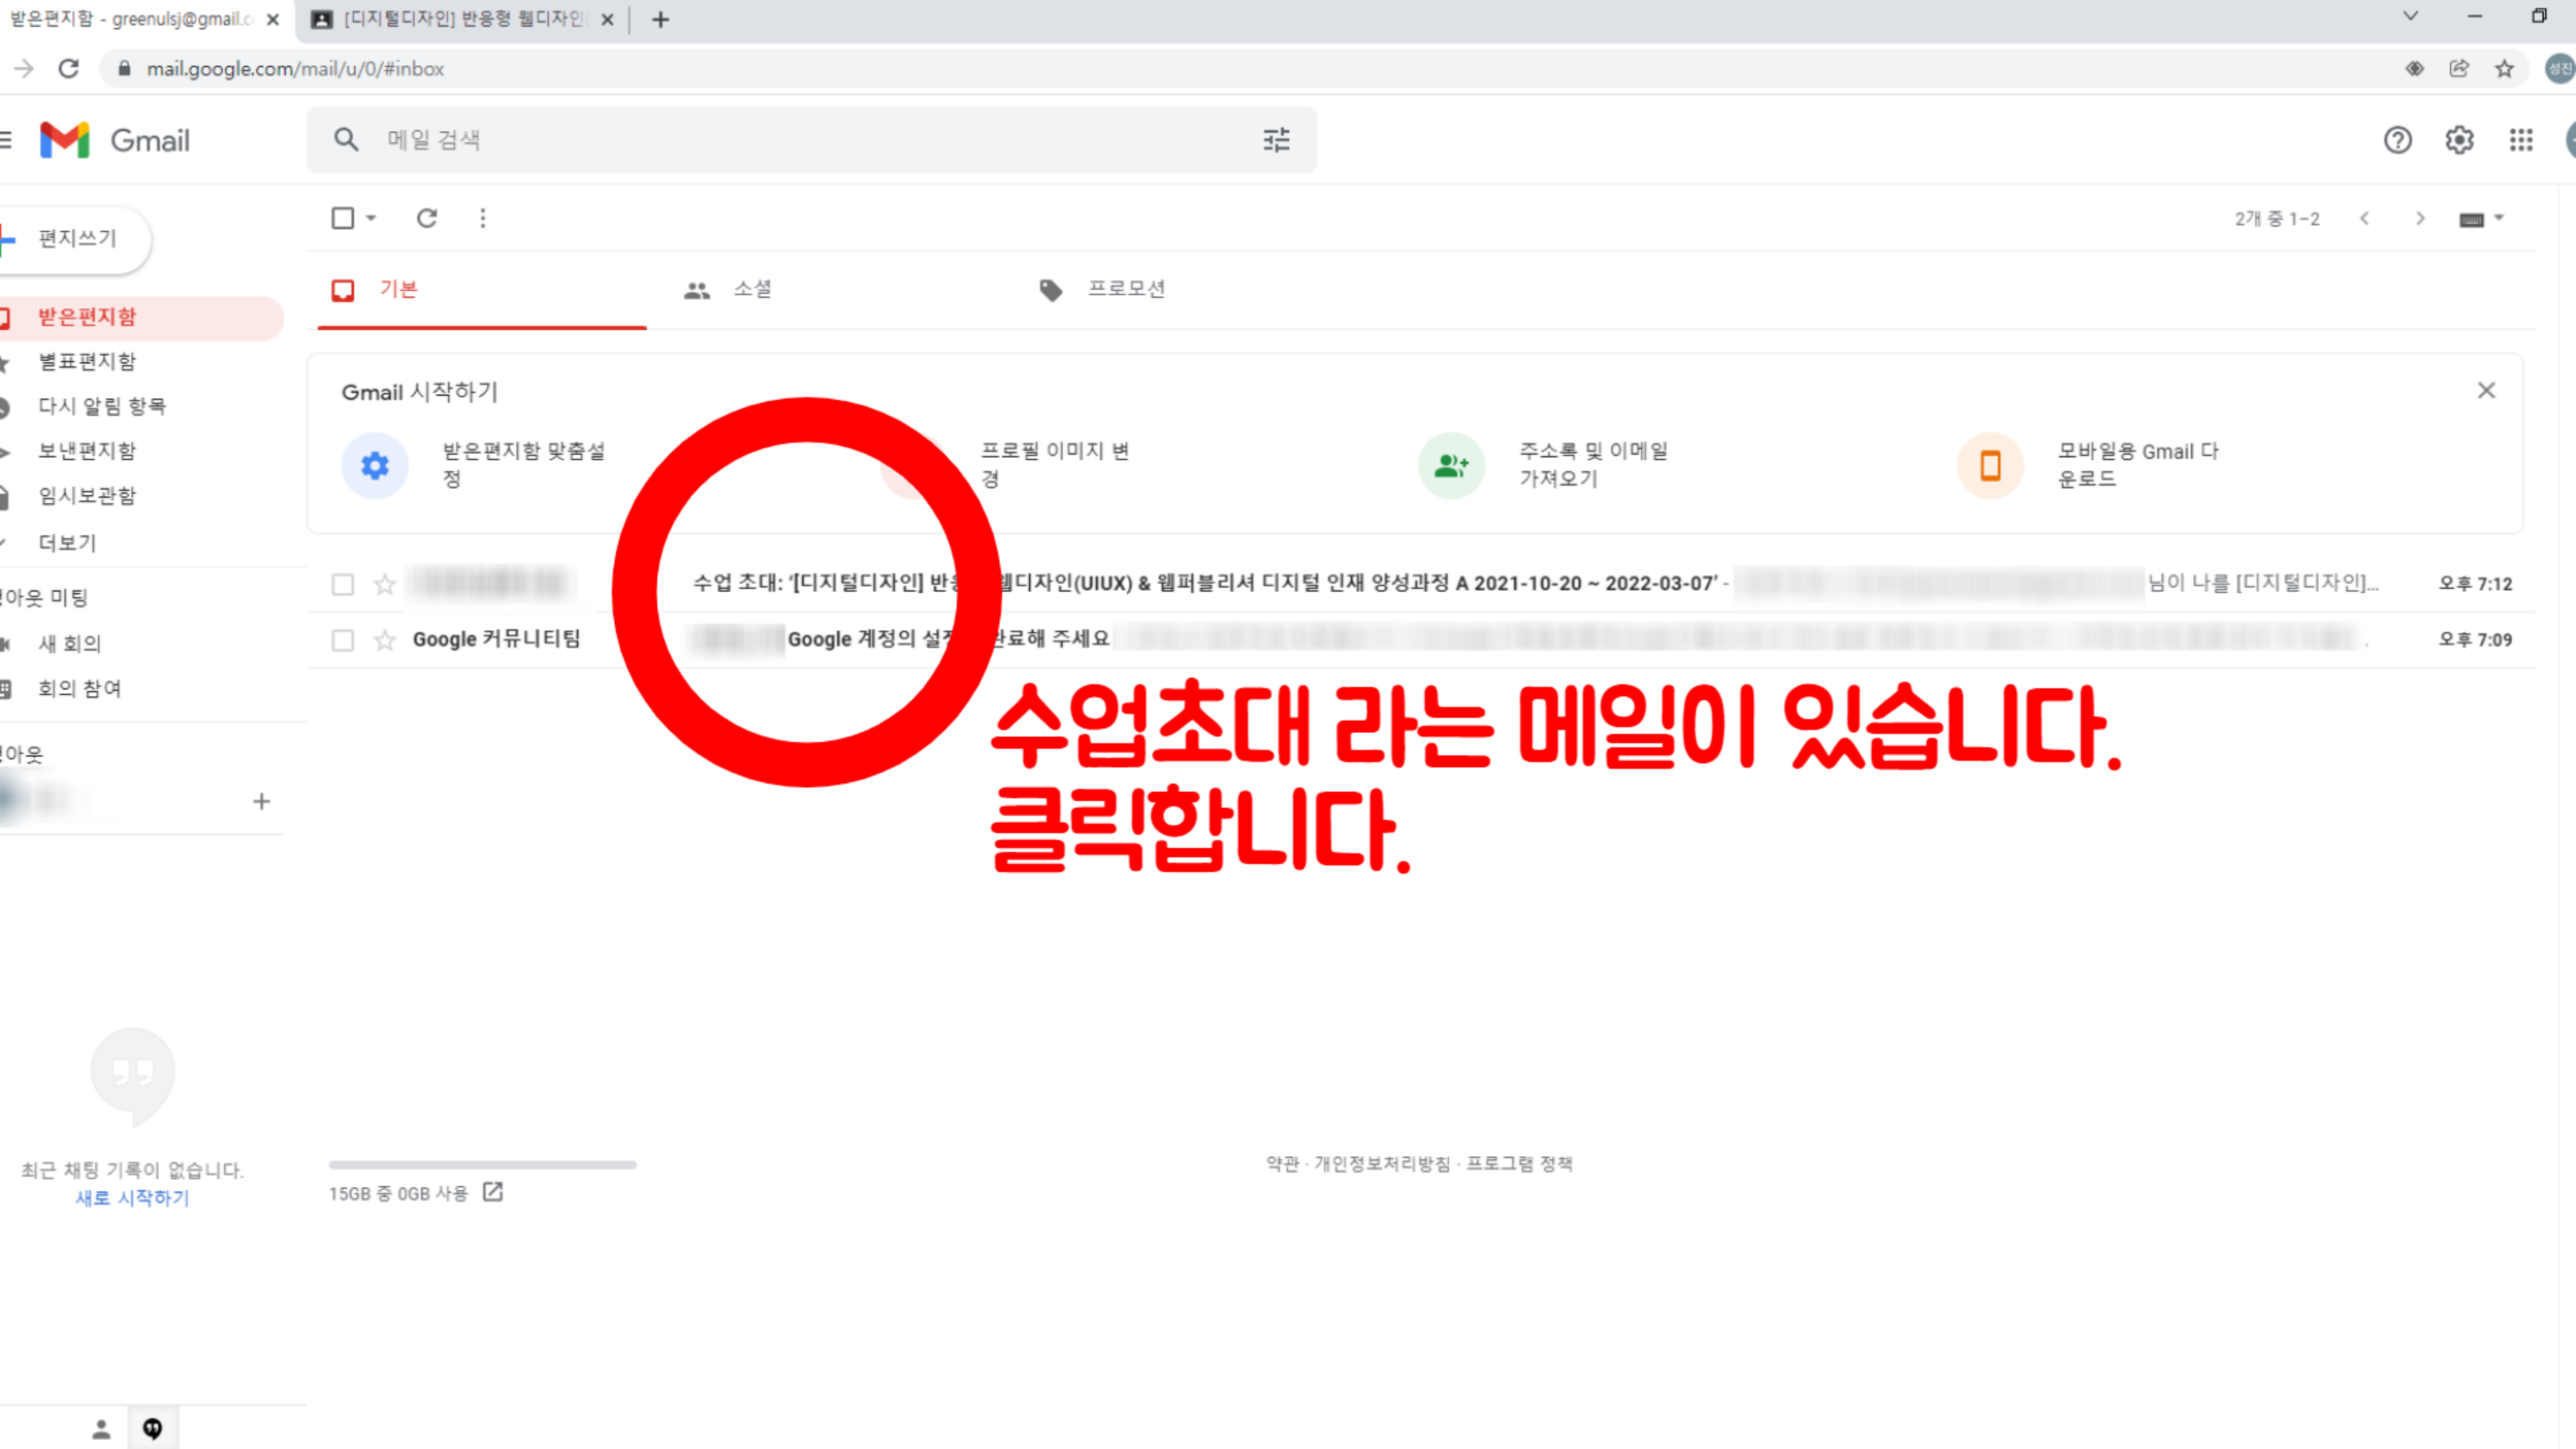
받은편지함 - greenulsj@gmail.c ×
[디지털디자인] 반응형 웹디자인 ×
+

mail.google.com/mail/u/0/#inbox

Gmail

메일 검색

편지쓰기

받은편지함
별표편지함
다시 알림 항목
보낸편지함
임시보관함
더보기

아웃 미팅
새 회의
회의 참여

아웃

+

최근 채팅 기록이 없습니다.
새로 시작하기

2개 중 1–2

기본
소셜
프로모션

Gmail 시작하기

받은편지함 맞춤설정

프로필 이미지 변경

주소록 및 이메일 가져오기

모바일용 Gmail 다운로드

수업 초대: '[디지털디자인] 반응 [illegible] 웹디자인(UIUX) & 웹퍼블리셔 디지털 인재 양성과정 A 2021-10-20 ~ 2022-03-07' - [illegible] 님이 나를 [디지털디자인]... 오후 7:12

Google 커뮤니티팀 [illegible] Google 계정의 설정 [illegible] 완료해 주세요 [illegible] 오후 7:09

수업초대 라는 메일이 있습니다.
클릭합니다.

15GB 중 0GB 사용

약관 · 개인정보처리방침 · 프로그램 정책